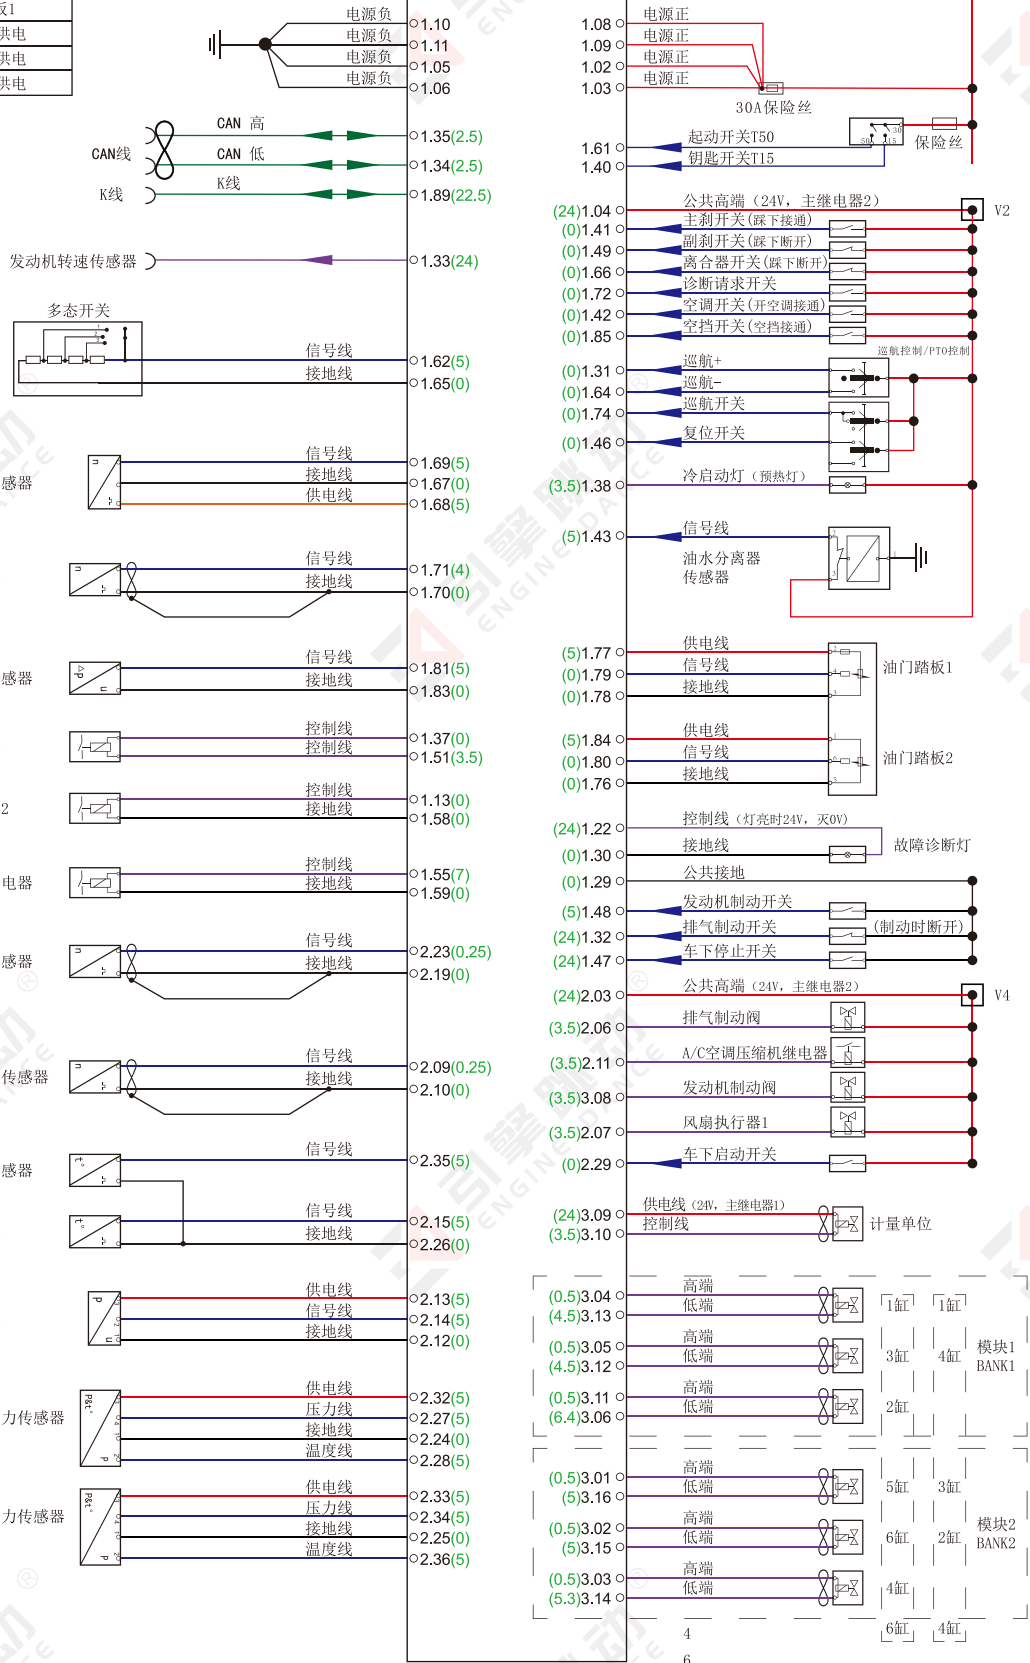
区1
共电
共电
共电

电源负 1.10
电源负 1.11
电源负 1.05
电源负 1.06

CAN线
CAN 高 1.35(2.5)
CAN 低 1.34(2.5)
K线
K线 1.89(22.5)

发动机转速传感器 1.33(24)

多态开关
信号线 1.62(5)
接地线 1.65(0)

感器
信号线 1.69(5)
接地线 1.67(0)
供电线 1.68(5)

信号线 1.71(4)
接地线 1.70(0)

感器
信号线 1.81(5)
接地线 1.83(0)

控制线 1.37(0)
控制线 1.51(3.5)

2
控制线 1.13(0)
接地线 1.58(0)

电器
控制线 1.55(7)
接地线 1.59(0)

感器
信号线 2.23(0.25)
接地线 2.19(0)

传感器
信号线 2.09(0.25)
接地线 2.10(0)

感器
信号线 2.35(5)

信号线 2.15(5)
接地线 2.26(0)

供电线 2.13(5)
信号线 2.14(5)
接地线 2.12(0)

力传感器
供电线 2.32(5)
压力线 2.27(5)
接地线 2.24(0)
温度线 2.28(5)

力传感器
供电线 2.33(5)
压力线 2.34(5)
接地线 2.25(0)
温度线 2.36(5)

1.08 电源正
1.09 电源正
1.02 电源正
1.03 电源正
30A保险丝
1.61 起动开关T50
1.40 钥匙开关T15
保险丝
(24)1.04 公共高端（24V，主继电器2） V2
(0)1.41 主刹开关(踩下接通)
(0)1.49 副刹开关(踩下断开)
(0)1.66 离合器开关(踩下断开)
(0)1.72 诊断请求开关
(0)1.42 空调开关(开空调接通)
(0)1.85 空挡开关(空挡接通)
巡航控制/PTO控制
(0)1.31 巡航+
(0)1.64 巡航-
(0)1.74 巡航开关
(0)1.46 复位开关
(3.5)1.38 冷启动灯（预热灯）
(5)1.43 信号线
油水分离器
传感器
(5)1.77 供电线
(0)1.79 信号线
(0)1.78 接地线
油门踏板1
(5)1.84 供电线
(0)1.80 信号线
(0)1.76 接地线
油门踏板2
(24)1.22 控制线（灯亮时24V，灭0V）
(0)1.30 接地线
故障诊断灯
(0)1.29 公共接地
(5)1.48 发动机制动开关
(24)1.32 排气制动开关 (制动时断开)
(24)1.47 车下停止开关
(24)2.03 公共高端（24V，主继电器2） V4
(3.5)2.06 排气制动阀
(3.5)2.11 A/C空调压缩机继电器
(3.5)3.08 发动机制动阀
(3.5)2.07 风扇执行器1
(0)2.29 车下启动开关
(24)3.09 供电线（24V，主继电器1）
(3.5)3.10 控制线
计量单位
(0.5)3.04 高端
(4.5)3.13 低端
1缸 1缸
(0.5)3.05 高端
(4.5)3.12 低端
3缸 4缸 模块1 BANK1
(0.5)3.11 高端
(6.4)3.06 低端
2缸
(0.5)3.01 高端
(5)3.16 低端
5缸 3缸
(0.5)3.02 高端
(5)3.15 低端
6缸 2缸 模块2 BANK2
(0.5)3.03 高端
(5.3)3.14 低端
4缸
6缸 4缸
4
6